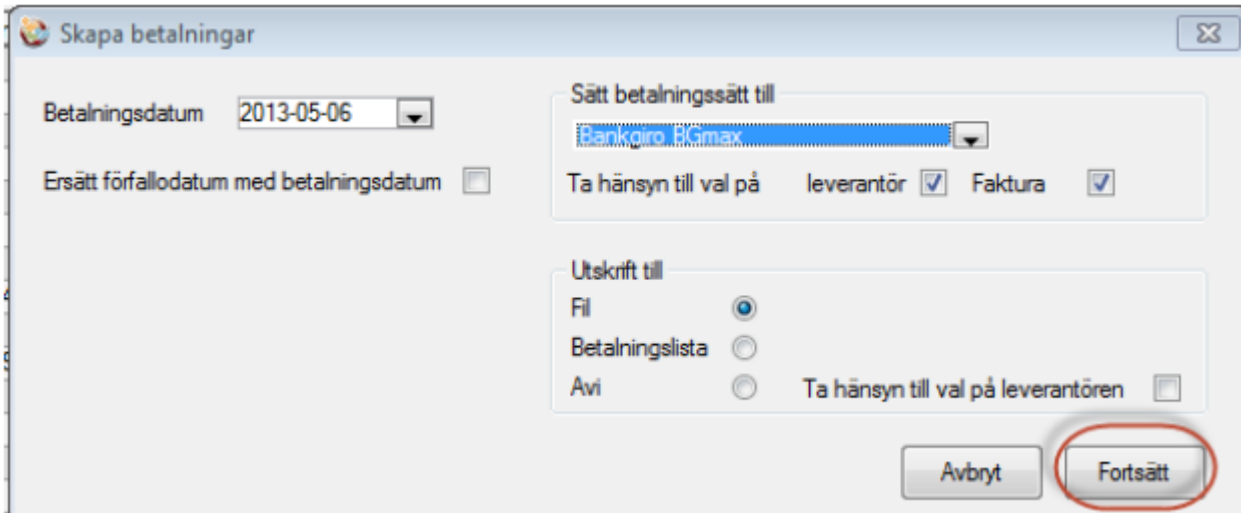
Skapa betalningar

Betalningsdatum 2013-05-06

Ersätt förfallodatum med betalningsdatum

Sätt betalningssätt till

Bankgiro BGmax

Ta hänsyn till val på leverantör Faktura

Utskrift till

Fil

Betalningslista

Avi

Ta hänsyn till val på leverantören

Avbryt

Fortsätt